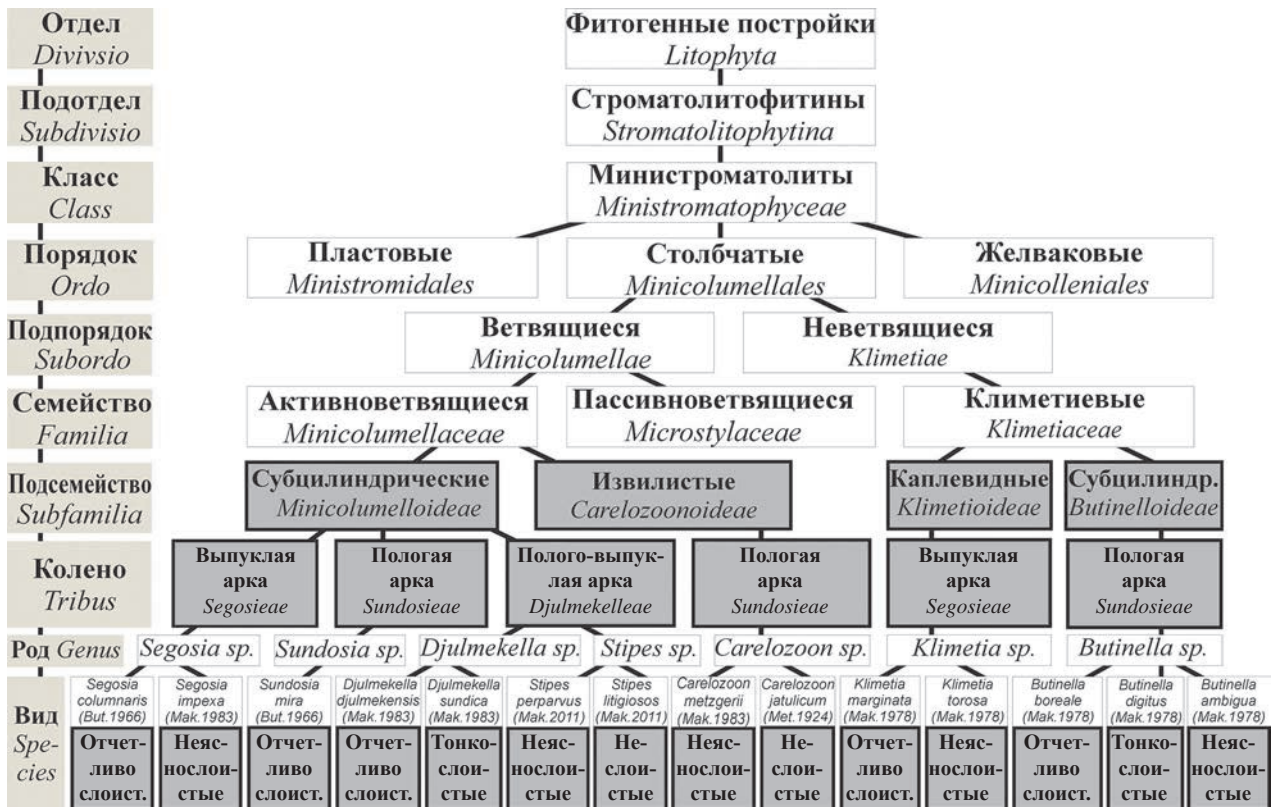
Отдел
Divivsio

Подотдел
Subdivisio

Класс
Class

Порядок
Ordo

Подпорядок
Subordo

Семейство
Familia

Подсемейство
Subfamilia

Колено
Tribus

Род Genus

Вид
Species

Фитогенные постройки
Litophyta

Строматолитофитины
Stromatolitophytina

Министроматолиты
Ministromatophyceae

Пластовые
Ministromidales

Столбчатые
Minicolumellales

Желваковые
Minicolleniales

Ветвящиеся
Minicolumellae

Неветвящиеся
Klimetiae

Активноветвящиеся
Minicolumellaceae

Пассивноветвящиеся
Microstylaceae

Климетиевые
Klimetiaceae

Субцилиндрические
Minicolumelloideae

Извилистые
Carelozoonoideae

Каплевидные
Klimetioideae

Субцилиндр.
Butinelloideae

Выпуклая арка
Segosieae

Пологая арка
Sundosieae

Полого-выпуклая арка
Djulmekelleae

Пологая арка
Sundosieae

Выпуклая арка
Segosieae

Пологая арка
Sundosieae

Segosia sp.

Sundosia sp.

Djulmekella sp.

Stipes sp.

Carelozoon sp.

Klimetia sp.

Butinella sp.

| Segosia columnaris (But.1966) | Segosia impexa (Mak.1983) | Sundosia mira (But.1966) | Djulmekella djulmekensis (Mak.1983) | Djulmekella sundica (Mak.1983) | Stipes perparvus (Mak.2011) | Stipes litigiosos (Mak.2011) | Carelozoon metzgerii (Mak.1983) | Carelozoon jatulicum (Met.1924) | Klimetia marginata (Mak.1978) | Klimetia torosa (Mak.1978) | Butinella boreale (Mak.1978) | Butinella digitus (Mak.1978) | Butinella ambigua (Mak.1978) |
|---|---|---|---|---|---|---|---|---|---|---|---|---|---|
| Отчетливо слоист. | Неяснослоистые | Отчетливо слоист. | Отчетливо слоист. | Тонкослоистые | Неяснослоистые | Неслоистые | Неяснослоистые | Неслоистые | Отчетливо слоист. | Неяснослоистые | Отчетливо слоист. | Тонкослоистые | Неяснослоистые |